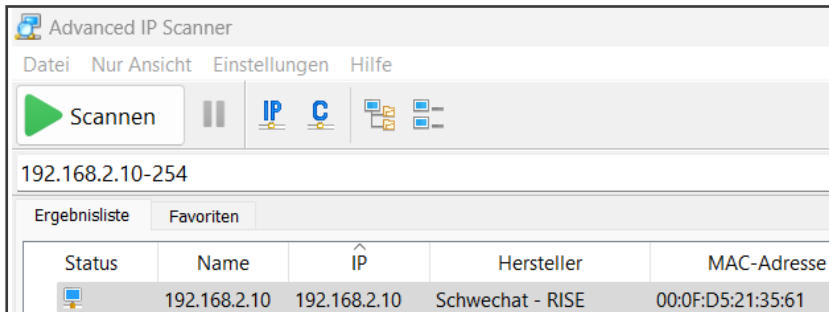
Advanced IP Scanner

Datei Nur Ansicht Einstellungen Hilfe

Scannen IP C

192.168.2.10-254

Ergebnisliste Favoriten

| Status | Name | IP | Hersteller | MAC-Adresse |
|---|---|---|---|---|
| | 192.168.2.10 | 192.168.2.10 | Schwechat - RISE | 00:0F:D5:21:35:61 |